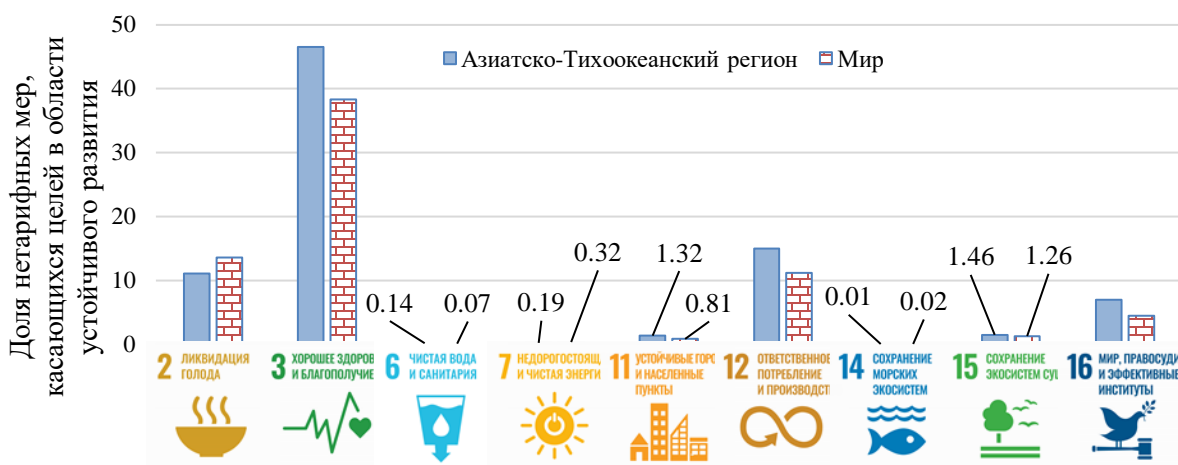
Доля нетарифных мер, касающихся целей в области устойчивого развития

50
40
30
20
10
0

Азиатско-Тихоокеанский регион
Мир

0.14
0.07
0.19
0.32
1.32
0.81
0.01
0.02
1.46
1.26

2 ЛИКВИДАЦИЯ ГОЛОДА
3 ХОРОШЕЕ ЗДОРОВ И БЛАГОПОЛУЧИЕ
6 ЧИСТАЯ ВОДА И САНИТАРИЯ
7 НЕДОРОГОСТОЯЩ И ЧИСТАЯ ЭНЕРГИ
11 УСТОЙЧИВЫЕ ГОРО И НАСЕЛЕННЫЕ ПУНКТЫ
12 ОТВЕТСТВЕННОЕ ПОТРЕБЛЕНИЕ И ПРОИЗВОДСТ
14 СОХРАНЕНИЕ МОРСКИХ ЭКОСИСТЕМ
15 СОХРАНЕНИЕ ЭКОСИСТЕМ СУ
16 МИР, ПРАВОСУДИ И ЭФФЕКТИВНЫ ИНСТИТУТЫ